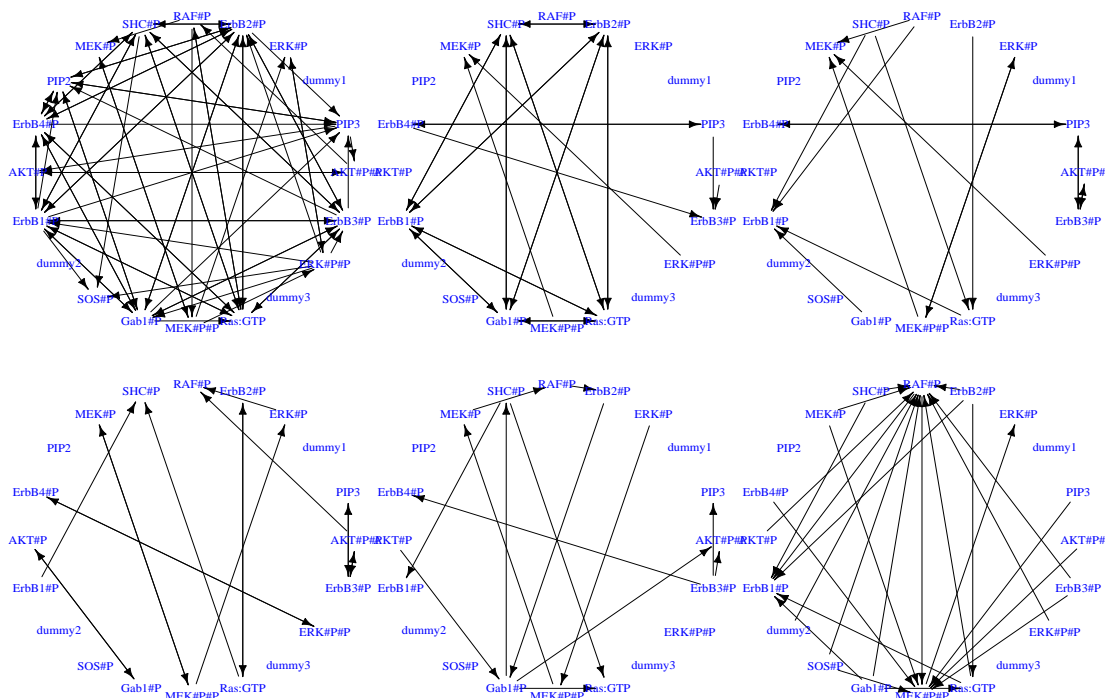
SHC#P RAF#P ErbB2#P
MEK#P ERK#P
dummy1
PIP2
ErbB4#P PIP3
AKT#P AKT#P#P
ErbB1#P ErbB3#P
dummy2 ERK#P#P
SOS#P dummy3
Gab1#P MEK#P#P Ras:GTP

SHC#P RAF#P ErbB2#P
MEK#P ERK#P
PIP2 dummy1
ErbB4#P PIP3
AKT#P AKT#P#P
ErbB1#P ErbB3#P
dummy2 ERK#P#P
SOS#P dummy3
Gab1#P MEK#P#P Ras:GTP

SHC#P RAF#P ErbB2#P
MEK#P ERK#P
PIP2 dummy1
ErbB4#P PIP3
AKT#P AKT#P#P
ErbB1#P ErbB3#P
dummy2 ERK#P#P
SOS#P dummy3
Gab1#P MEK#P#P Ras:GTP

SHC#P RAF#P ErbB2#P
MEK#P ERK#P
PIP2 dummy1
ErbB4#P PIP3
AKT#P AKT#P#P
ErbB1#P ErbB3#P
dummy2 ERK#P#P
SOS#P dummy3
Gab1#P MEK#P#P Ras:GTP

SHC#P RAF#P ErbB2#P
MEK#P ERK#P
PIP2 dummy1
ErbB4#P PIP3
AKT#P AKT#P#P
ErbB1#P ErbB3#P
dummy2 ERK#P#P
SOS#P dummy3
Gab1#P MEK#P#P Ras:GTP

SHC#P RAF#P ErbB2#P
MEK#P ERK#P
PIP2 dummy1
ErbB4#P PIP3
AKT#P AKT#P#P
ErbB1#P ErbB3#P
dummy2 ERK#P#P
SOS#P dummy3
Gab1#P MEK#P#P Ras:GTP